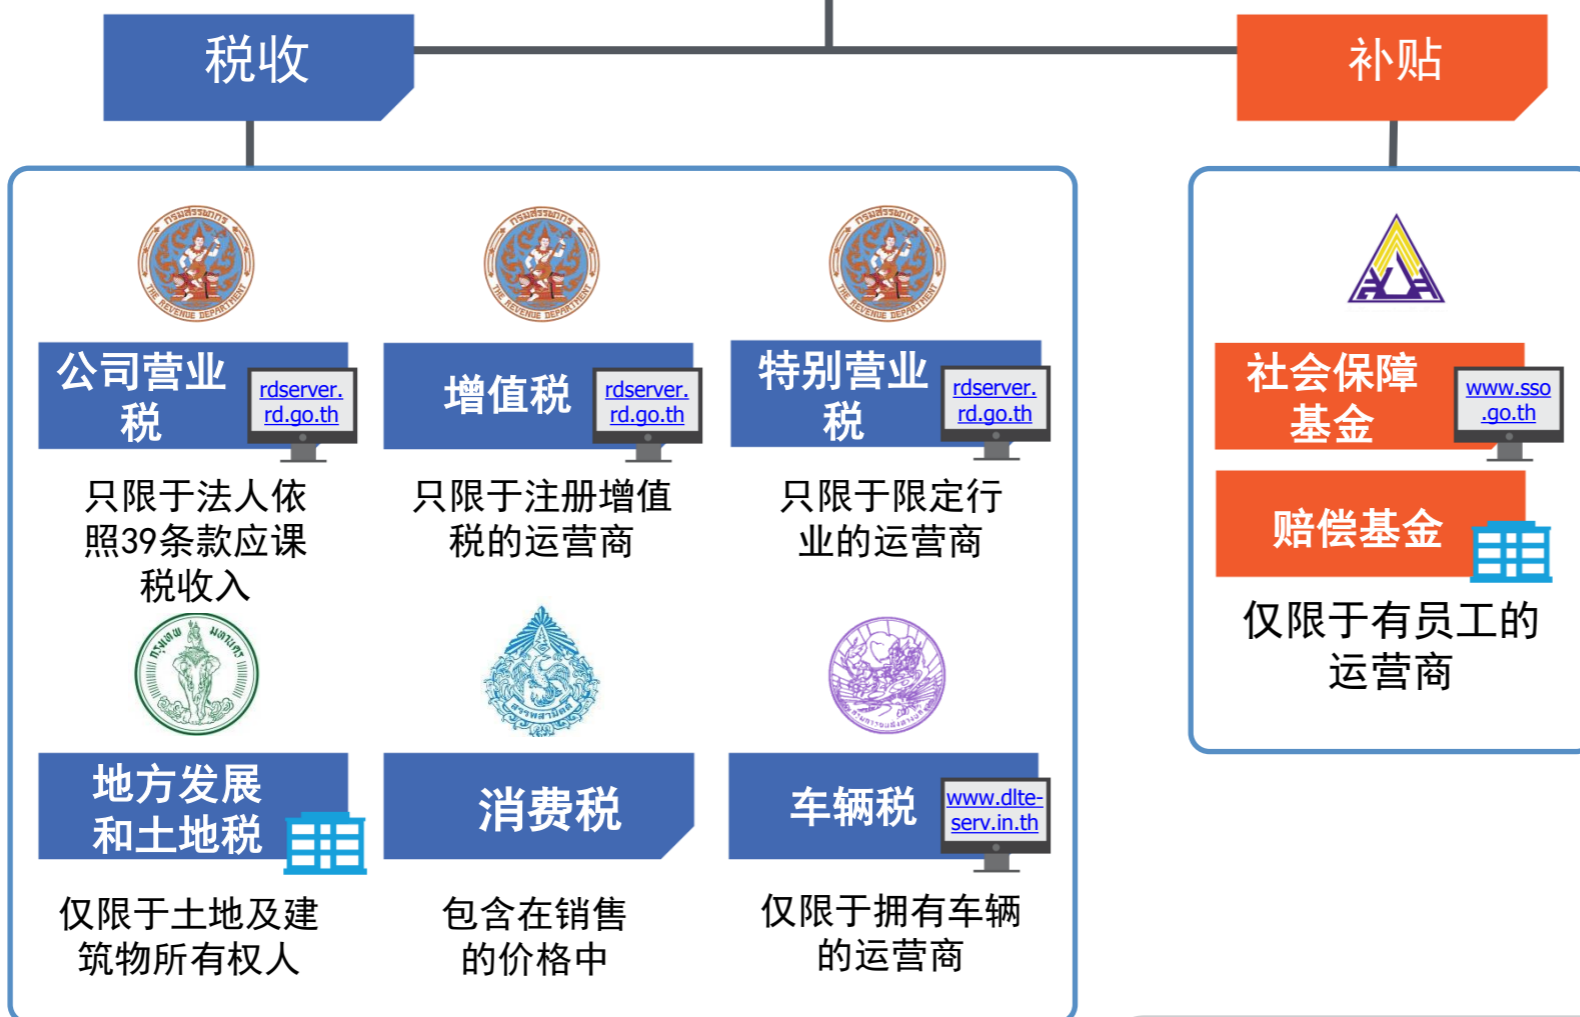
税收

补贴

公司营业税

rdserver.rd.go.th

只限于法人依照39条款应课税收入

增值税

rdserver.rd.go.th

只限于注册增值税的运营商

特别营业税

rdserver.rd.go.th

只限于限定行业的运营商

社会保障基金

www.sso.go.th

赔偿基金

仅限于有员工的运营商

地方发展和土地税

仅限于土地及建筑物所有权人

消费税

包含在销售的价格中

车辆税

www.dlte-serv.in.th

仅限于拥有车辆的运营商